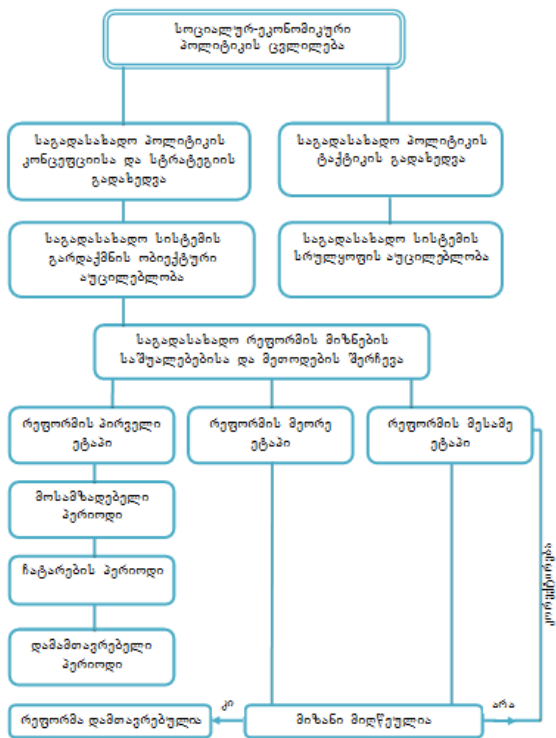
სოციალურ-ეკონომიკური პოლიტიკის ცვლილება

საგადასახადო პოლიტიკის კონცეფციისა და სტრატეგიის გადახედვა

საგადასახადო პოლიტიკის ტაქტიკის გადახედვა

საგადასახადო სისტემის გარდაქმნის ობიექტური აუცილებლობა

საგადასახადო სისტემის სრულყოფის აუცილებლობა

საგადასახადო რეფორმის მიზნების საშუალებებისა და მეთოდების შერჩევა

რეფორმის პირველი ეტაპი

რეფორმის მეორე ეტაპი

რეფორმის მესამე ეტაპი

მოსამზადებელი პერიოდი

ჩატარების პერიოდი

დამამთავრებელი პერიოდი

კორექტირება

რეფორმა დამთავრებულია

კი

მიზანი მიღწეულია

არა